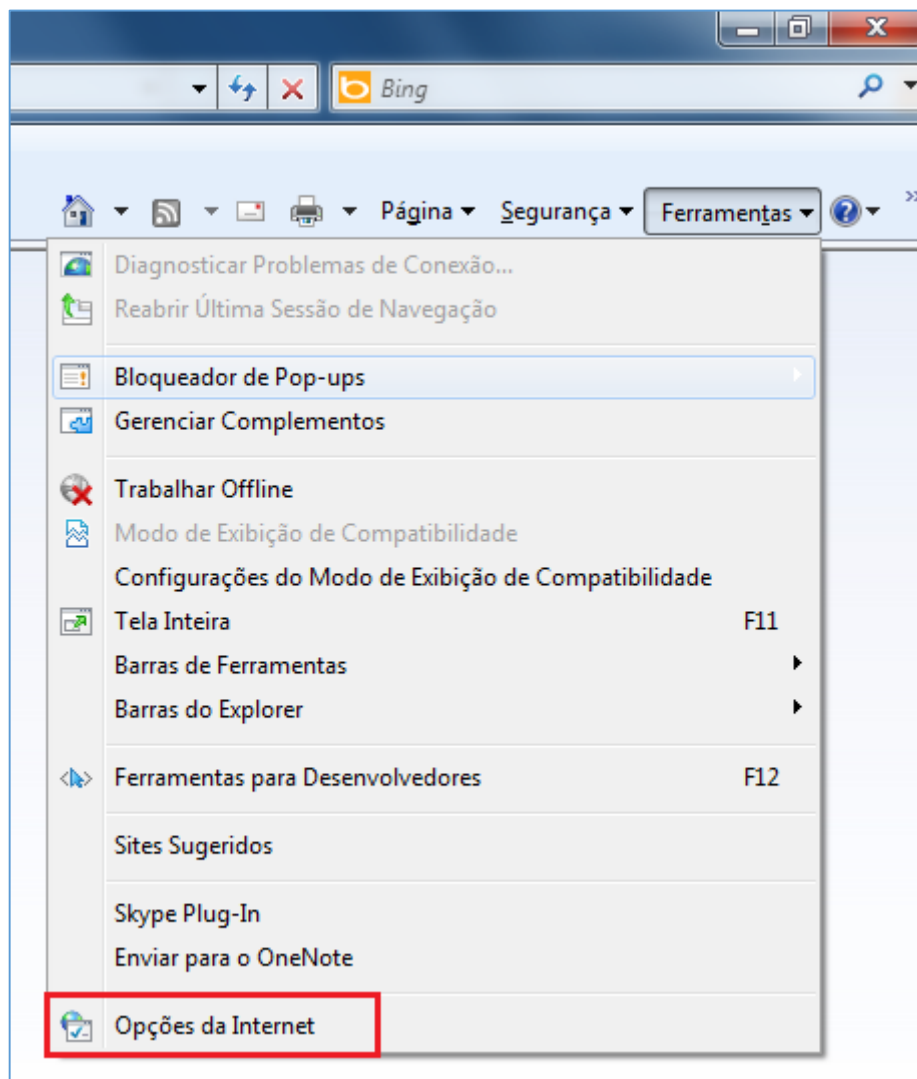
Bing

Página ▾ Segurança ▾ Ferramentas ▾

Diagnosticar Problemas de Conexão...
Reabrir Última Sessão de Navegação

Bloqueador de Pop-ups
Gerenciar Complementos

Trabalhar Offline
Modo de Exibição de Compatibilidade
Configurações do Modo de Exibição de Compatibilidade
Tela Inteira F11
Barras de Ferramentas
Barras do Explorer

Ferramentas para Desenvolvedores F12

Sites Sugeridos

Skype Plug-In
Enviar para o OneNote

Opções da Internet